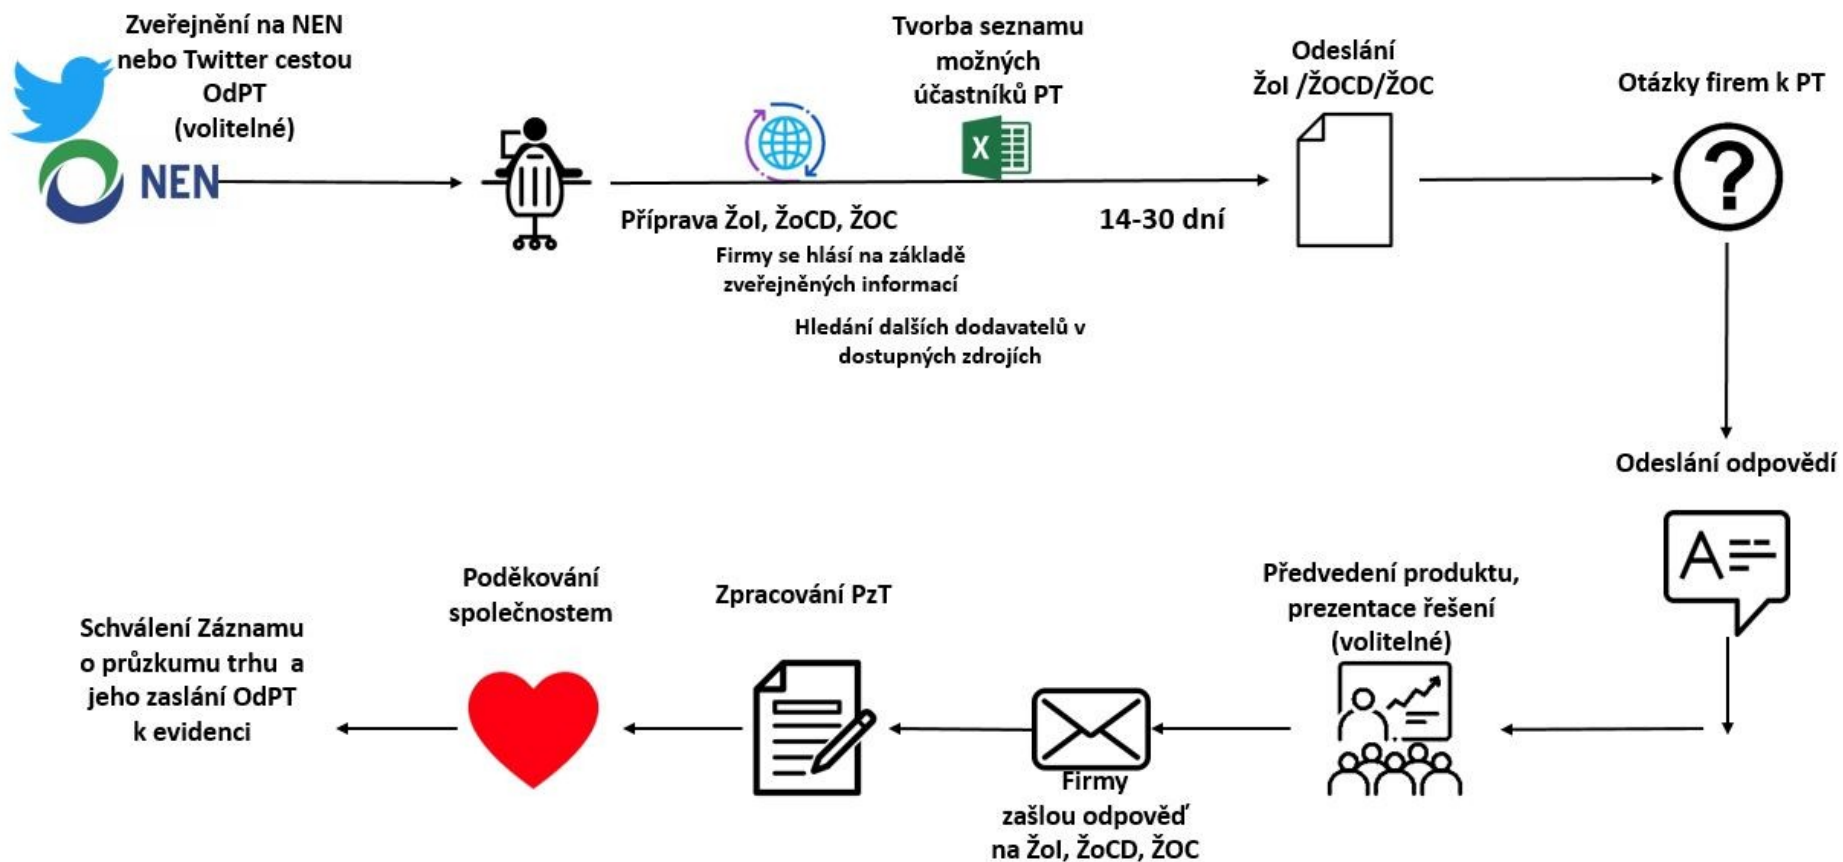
Zveřejnění na NEN nebo Twitter cestou OdPT (volitelné)

NEN

Tvorba seznamu možných účastníků PT

Příprava ŽoI, ŽoCD, ŽOC

Firmy se hlásí na základě zveřejněných informací

Hledání dalších dodavatelů v dostupných zdrojích

14-30 dní

Odeslání ŽoI /ŽOCD/ŽOC

Otázky firem k PT

Odeslání odpovědí

Předvedení produktu, prezentace řešení (volitelné)

Firmy zašlou odpověď na ŽoI, ŽoCD, ŽOC

Zpracování PzT

Poděkování společnostem

Schválení Záznamu o průzkumu trhu a jeho zaslání OdPT k evidenci